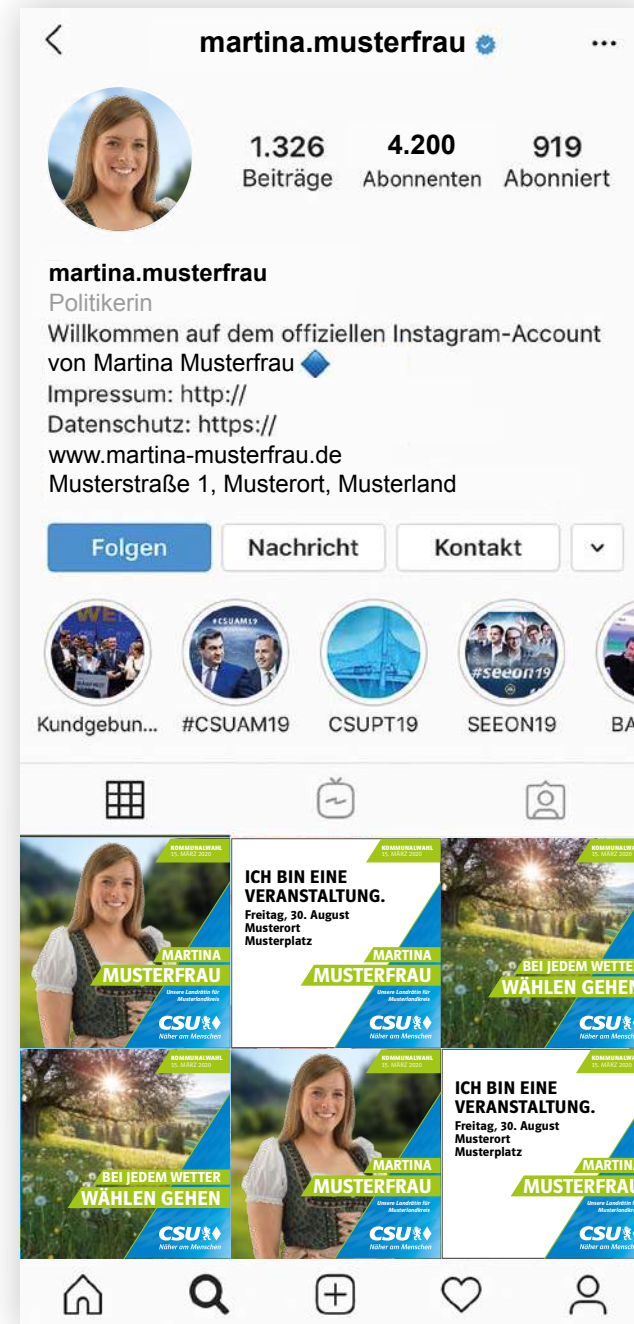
martina.musterfrau

1.326 Beiträge
4.200 Abonnenten
919 Abonniert

martina.musterfrau
Politikerin
Willkommen auf dem offiziellen Instagram-Account von Martina Musterfrau
Impressum: http://
Datenschutz: https://
www.martina-musterfrau.de
Musterstraße 1, Musterort, Musterland

Folgen
Nachricht
Kontakt

Kundgebun...
#CSUAM19
CSUPT19
SEEON19
BA

KOMMUNALWAHL 15. MÄRZ 2020
MARTINA MUSTERFRAU
Unsere Landrätin für Musterlandkreis
CSU Näher am Menschen

KOMMUNALWAHL 15. MÄRZ 2020
ICH BIN EINE VERANSTALTUNG.
Freitag, 30. August
Musterort
Musterplatz
MARTINA MUSTERFRAU
Unsere Landrätin für Musterlandkreis
CSU Näher am Menschen

KOMMUNALWAHL 15. MÄRZ 2020
BEI JEDEM WETTER WÄHLEN GEHEN
CSU Näher am Menschen

KOMMUNALWAHL 15. MÄRZ 2020
BEI JEDEM WETTER WÄHLEN GEHEN
CSU Näher am Menschen

KOMMUNALWAHL 15. MÄRZ 2020
MARTINA MUSTERFRAU
Unsere Landrätin für Musterlandkreis
CSU Näher am Menschen

KOMMUNALWAHL 15. MÄRZ 2020
ICH BIN EINE VERANSTALTUNG.
Freitag, 30. August
Musterort
Musterplatz
MARTINA MUSTERFRAU
Unsere Landrätin für Musterlandkreis
CSU Näher am Menschen